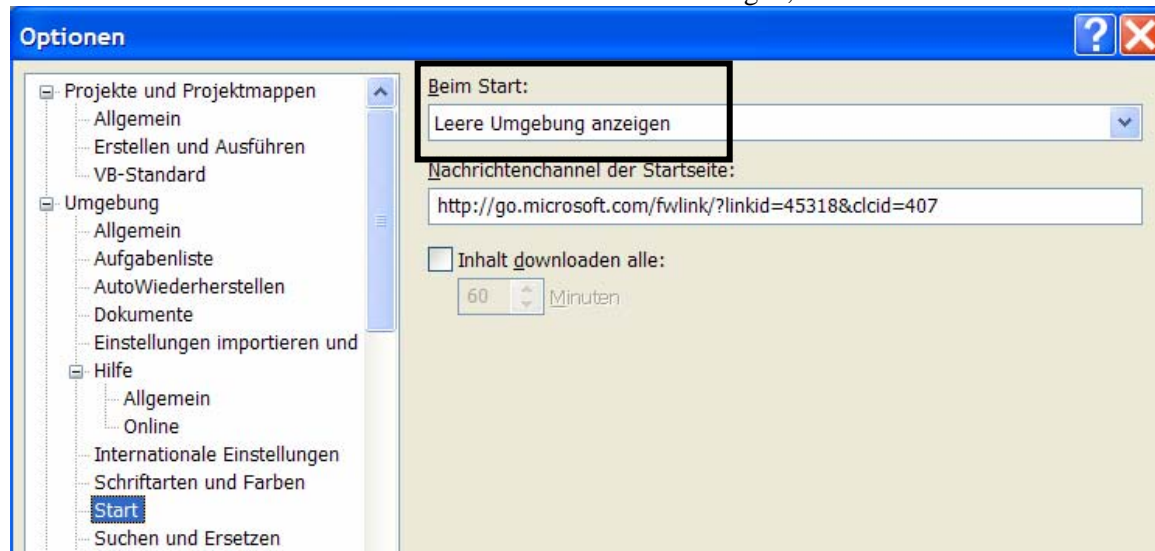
Optionen

Projekte und Projektmappen
Allgemein
Erstellen und Ausführen
VB-Standard
Umgebung
Allgemein
Aufgabenliste
AutoWiederherstellen
Dokumente
Einstellungen importieren und
Hilfe
Allgemein
Online
Internationale Einstellungen
Schriftarten und Farben
Start
Suchen und Ersetzen

Beim Start:
Leere Umgebung anzeigen
Nachrichtenchannel der Startseite:
http://go.microsoft.com/fwlink/?linkid=45318&clcid=407
Inhalt downloaden alle:
60 Minuten